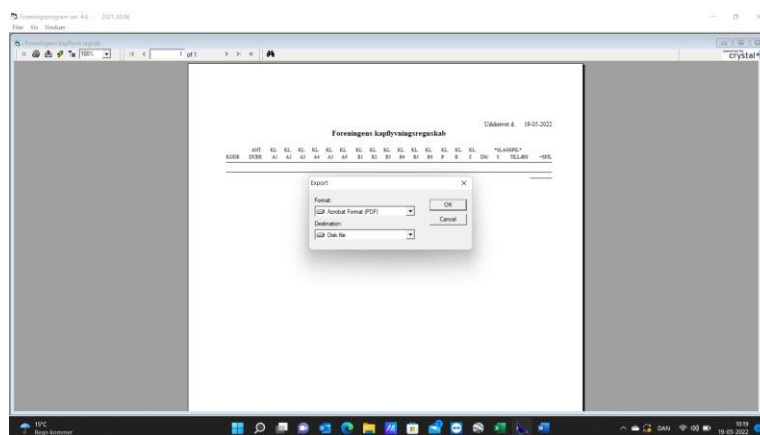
Foreningsprogram ver. 4.6 - 2021.10.08
Filer Vis Vinduer
Foreningens kapflyvningsregnsk
100%
1 of 1
crystal

Udskrevet d. 19-05-2022
Foreningens kapflyvningsregnskab

| KODE | ANT. DUER | KL. A1 | KL. A2 | KL. A3 | KL. A4 | KL. A5 | KL. A9 | KL. B1 | KL. B2 | KL. B3 | KL. B4 | KL. B5 | KL. B9 | KL. P | KL. R | KL. Z | DM | *KLASSEFL.* S | TILLÆG | +SPE. |
|---|---|---|---|---|---|---|---|---|---|---|---|---|---|---|---|---|---|---|---|---|

Export
Format:
Acrobat Format (PDF)
Destination:
Disk file
OK
Cancel

15°C
Regn kommer
DAN
10:19
19-05-2022